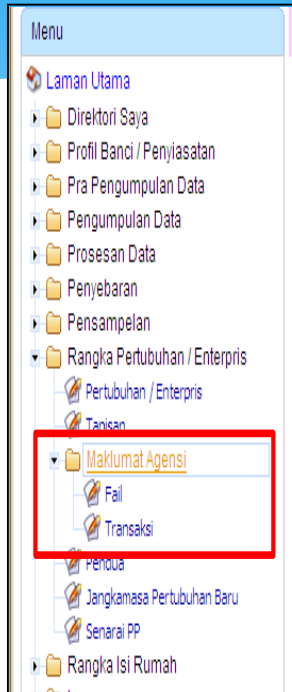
Menu

Laman Utama

Direktori Saya

Profil Banci / Penyiasatan

Pra Pengumpulan Data

Pengumpulan Data

Prosesan Data

Penyebaran

Pensampelan

Rangka Pertubuhan / Enterpris

Pertubuhan / Enterpris

Tapisan

Maklumat Agensi

Fail

Transaksi

Pendua

Jangkamasa Pertubuhan Baru

Senarai PP

Rangka Isi Rumah